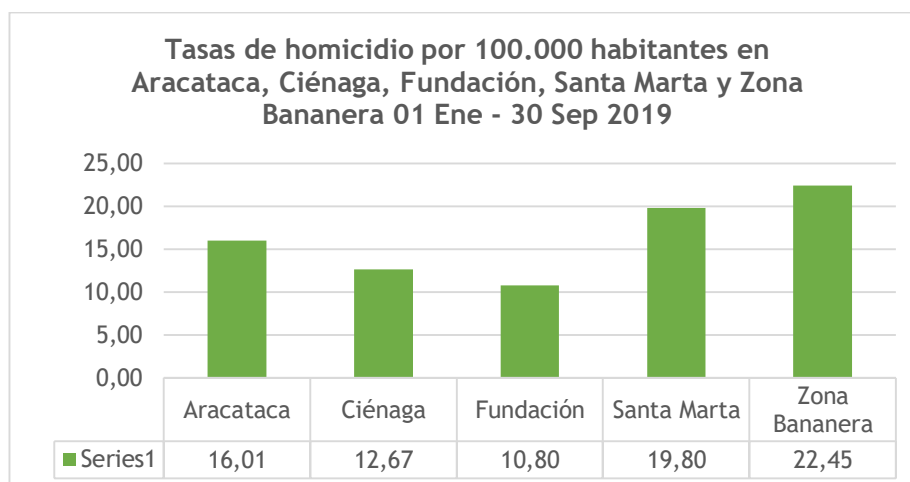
Tasas de homicidio por 100.000 habitantes en Aracataca, Ciénaga, Fundación, Santa Marta y Zona Bananera 01 Ene - 30 Sep 2019

25,00
20,00
15,00
10,00
5,00
0,00

| | Aracataca | Ciénaga | Fundación | Santa Marta | Zona Bananera |
|---|---|---|---|---|---|
| Series1 | 16,01 | 12,67 | 10,80 | 19,80 | 22,45 |